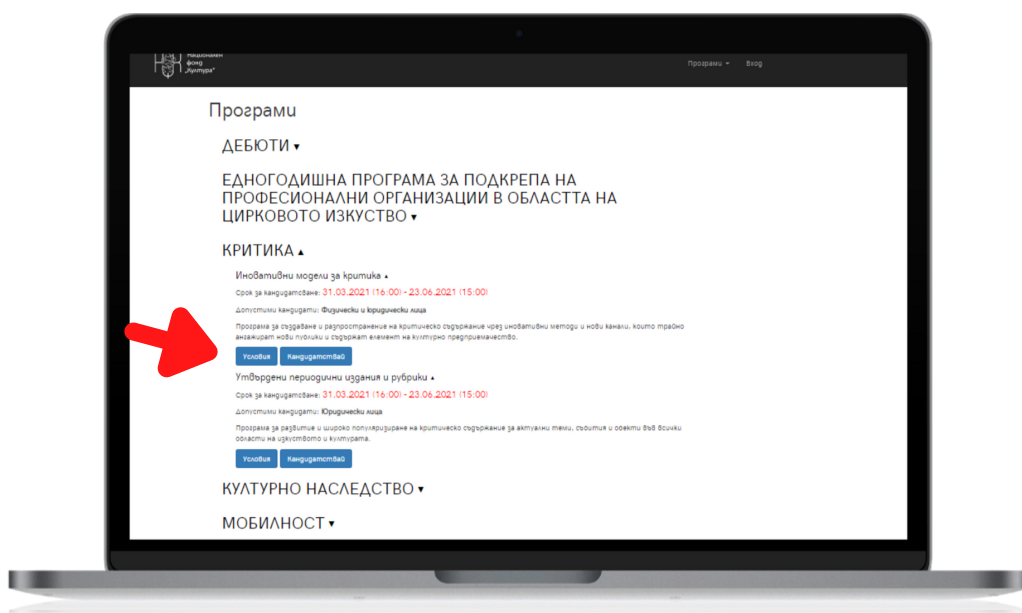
Национален фонд „Култура"

Програми ▾ Вход

Програми

ДЕБЮТИ ▾

ЕДНОГОДИШНА ПРОГРАМА ЗА ПОДКРЕПА НА ПРОФЕСИОНАЛНИ ОРГАНИЗАЦИИ В ОБЛАСТТА НА ЦИРКОВОТО ИЗКУСТВО ▾

КРИТИКА ▴

Иновативни модели за критика ▴

Срок за кандидатстване: 31.03.2021 (16:00) - 23.06.2021 (15:00)

Допустими кандидати: Физически и юридически лица

Програма за създаване и разпространение на критическо съдържание чрез иновативни методи и нови канали, които трайно ангажират нови публики и съдържат елемент на културно предприемачество.

Условия Кандидатствай

Утвърдени периодични издания и рубрики ▴

Срок за кандидатстване: 31.03.2021 (16:00) - 23.06.2021 (15:00)

Допустими кандидати: Юридически лица

Програма за развитие и широко популяризиране на критическо съдържание за актуални теми, събития и обекти във всички области на изкуството и културата.

Условия Кандидатствай

КУЛТУРНО НАСЛЕДСТВО ▾

МОБИЛНОСТ ▾